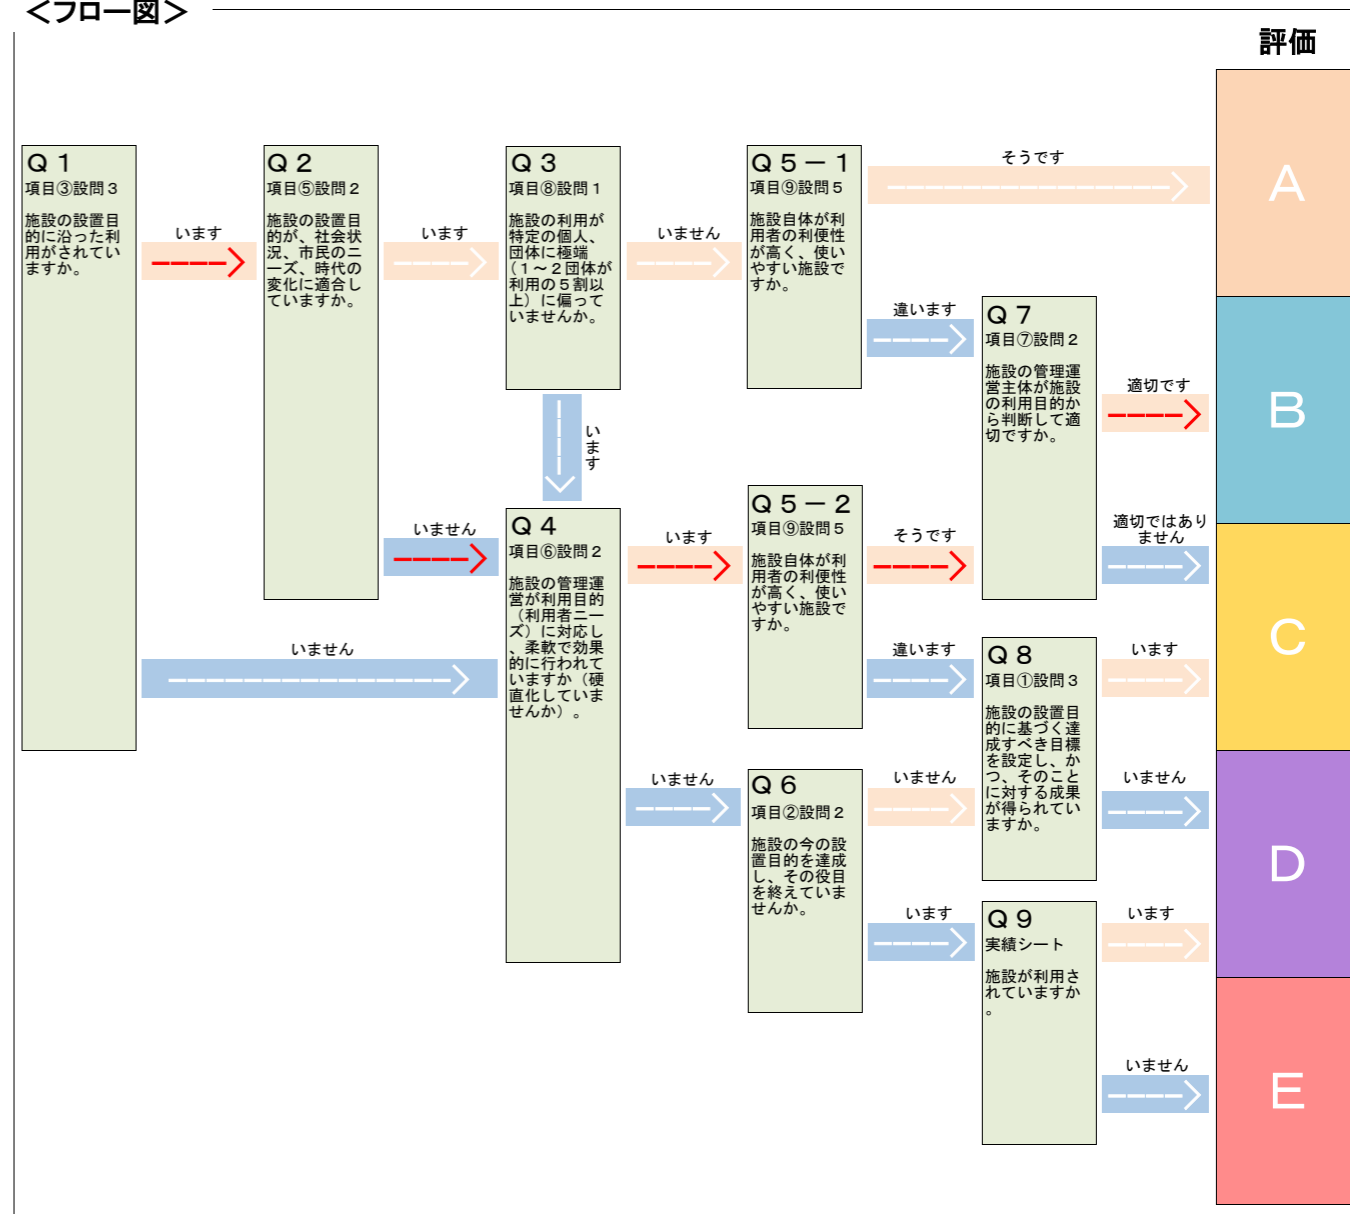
<フロー図>

評価

Q１
項目③設問３
施設の設置目的に沿った利用がされていますか。

います

いません

Q２
項目⑤設問２
施設の設置目的が、社会状況、市民のニーズ、時代の変化に適合していますか。

います

いません

Q３
項目⑧設問１
施設の利用が特定の個人、団体に極端（１～２団体が利用の５割以上）に偏っていませんか。

いません

います

Q４
項目⑥設問２
施設の管理運営が利用目的（利用者ニーズ）に対応し、柔軟で効果的に行われていますか（硬直化していませんか）。

います

いません

Q５－１
項目⑨設問５
施設自体が利用者の利便性が高く、使いやすい施設ですか。

そうです

違います

Q５－２
項目⑨設問５
施設自体が利用者の利便性が高く、使いやすい施設ですか。

そうです

違います

Q６
項目②設問２
施設の今の設置目的を達成し、その役目を終えていませんか。

いません

います

Q７
項目⑦設問２
施設の管理運営主体が施設の利用目的から判断して適切ですか。

適切です

適切ではありません

Q８
項目①設問３
施設の設置目的に基づく達成すべき目標を設定し、かつ、そのことに対する成果が得られていますか。

います

いません

Q９
実績シート
施設が利用されていますか。

います

いません

A
B
C
D
E